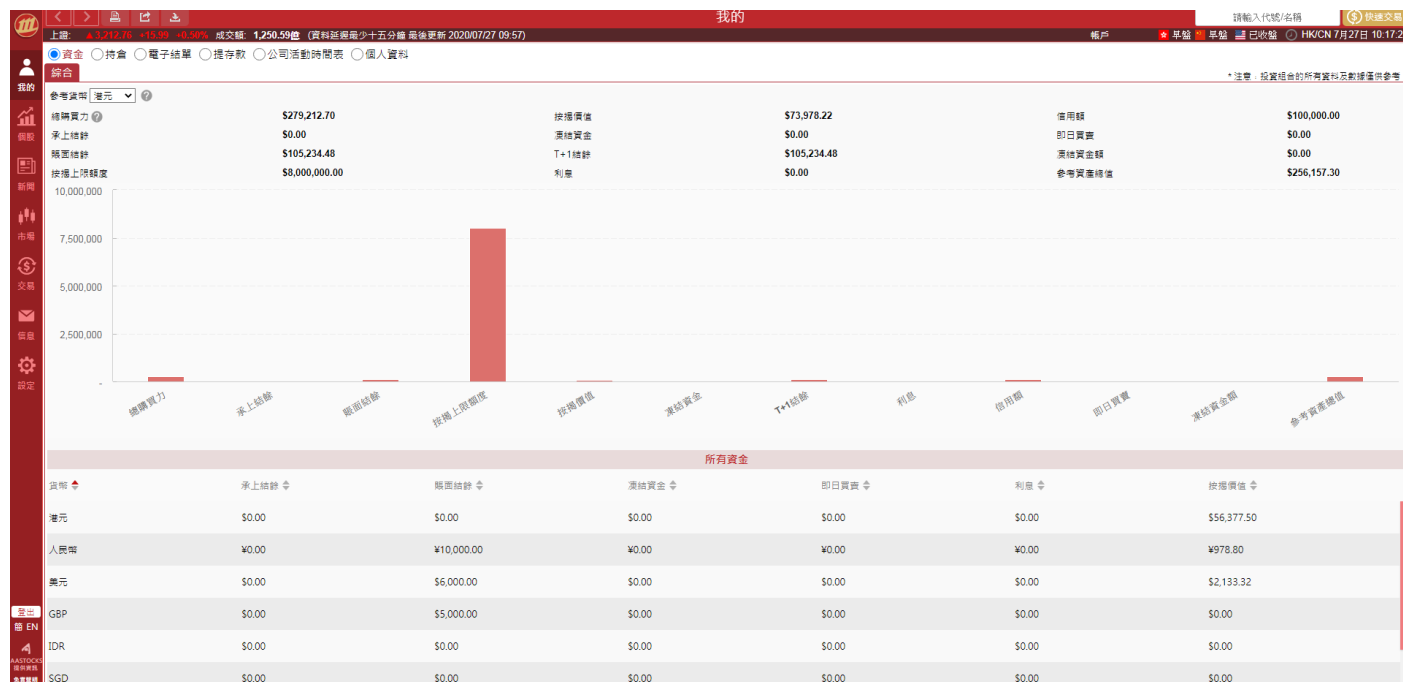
我的

請輸入代號/名稱 快速交易

上證: ▲3,212.76 +15.99 +0.50% 成交額: 1,250.59億 (資料延遲最少十五分鐘 最後更新 2020/07/27 09:57)

帳戶 早盤 早盤 已收盤 HK/CN 7月27日 10:17:2

我的
個股
新聞
市場
交易
信息
設定

資金 持倉 電子結單 提存款 公司活動時間表 個人資料

綜合

* 注意：投資組合的所有資料及數據僅供參考

參考貨幣 港元

| | | | | | |
|---|---|---|---|---|---|
| 總購買力 | $279,212.70 | 按揭價值 | $73,978.22 | 信用額 | $100,000.00 |
| 承上結餘 | $0.00 | 凍結資金 | $0.00 | 即日買賣 | $0.00 |
| 賬面結餘 | $105,234.48 | T+1結餘 | $105,234.48 | 凍結資金額 | $0.00 |
| 按揭上限額度 | $8,000,000.00 | 利息 | $0.00 | 參考資產總值 | $256,157.30 |

10,000,000
7,500,000
5,000,000
2,500,000
-

總購買力 承上結餘 賬面結餘 按揭上限額度 按揭價值 凍結資金 T+1結餘 利息 信用額 即日買賣 凍結資金額 參考資產總值

所有資金

| 貨幣 | 承上結餘 | 賬面結餘 | 凍結資金 | 即日買賣 | 利息 | 按揭價值 |
|---|---|---|---|---|---|---|
| 港元 | $0.00 | $0.00 | $0.00 | $0.00 | $0.00 | $56,377.50 |
| 人民幣 | ¥0.00 | ¥10,000.00 | ¥0.00 | ¥0.00 | ¥0.00 | ¥978.80 |
| 美元 | $0.00 | $6,000.00 | $0.00 | $0.00 | $0.00 | $2,133.32 |
| GBP | $0.00 | $5,000.00 | $0.00 | $0.00 | $0.00 | $0.00 |
| IDR | $0.00 | $0.00 | $0.00 | $0.00 | $0.00 | $0.00 |
| SGD | $0.00 | $0.00 | $0.00 | $0.00 | $0.00 | $0.00 |

登出
簡 EN
AASTOCKS 提供資料